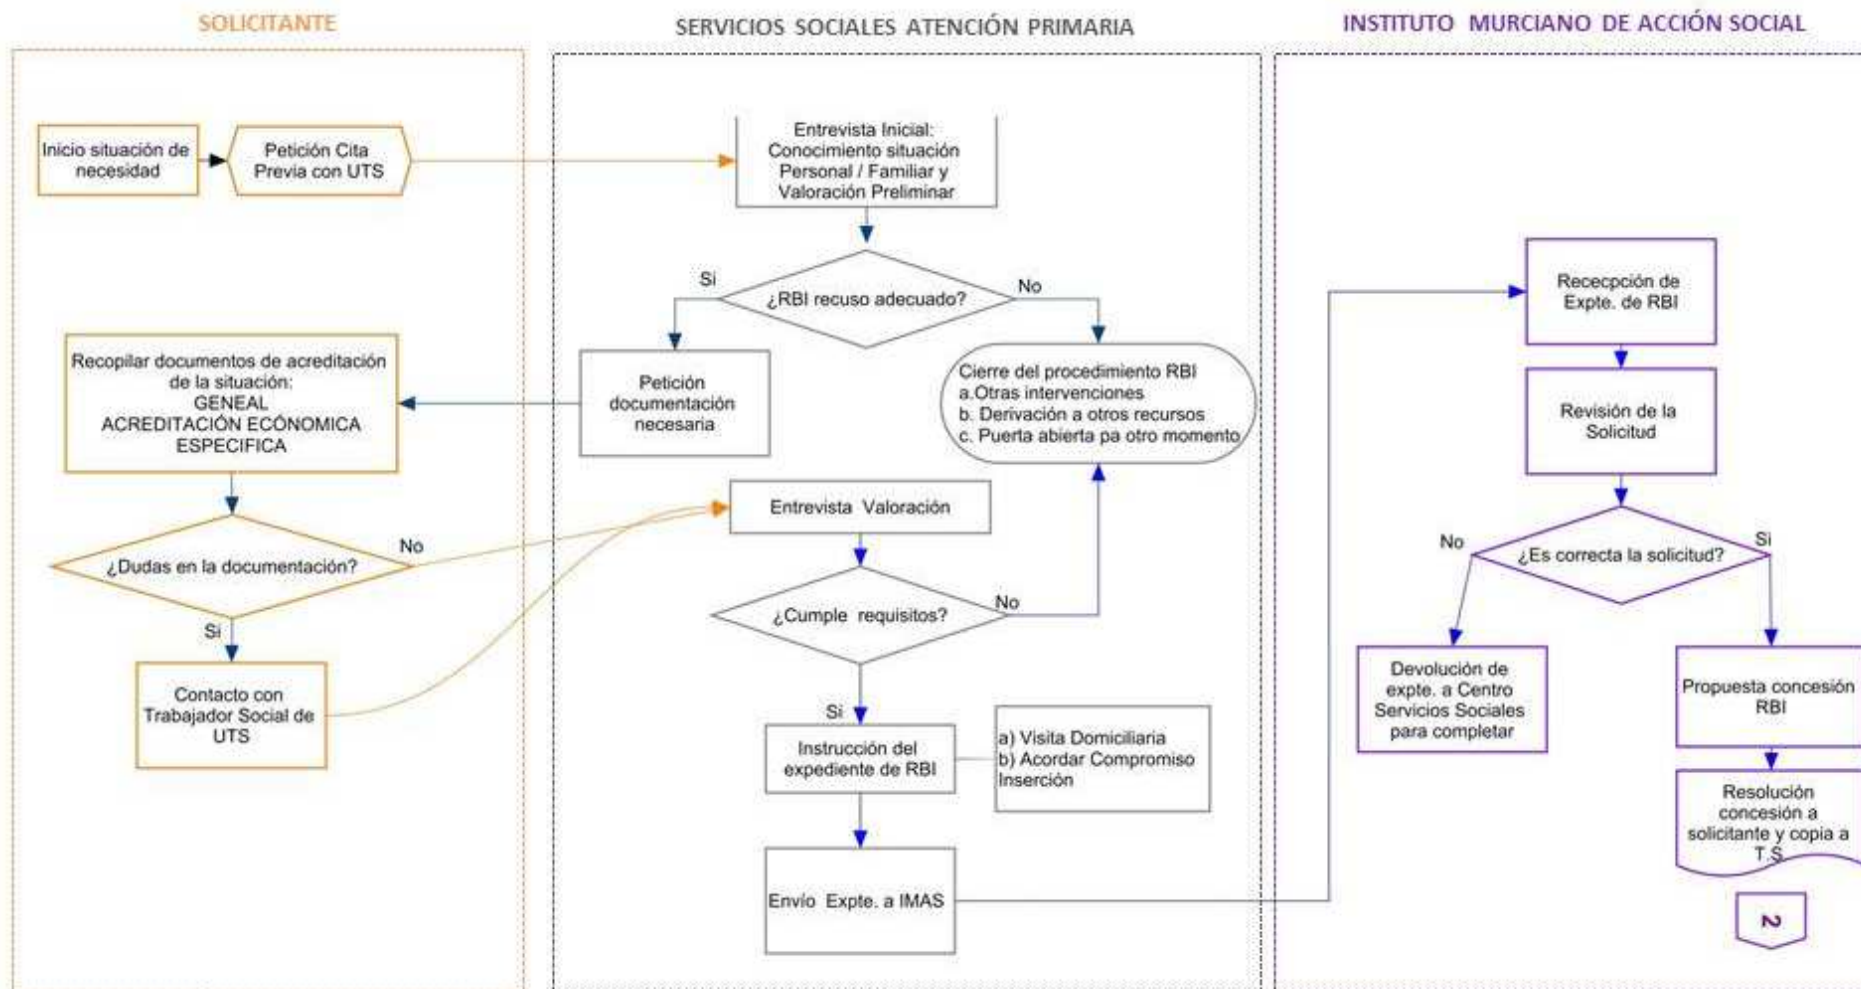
SOLICITANTE

Inicio situación de necesidad

Petición Cita Previa con UTS

Recopilar documentos de acreditación de la situación:
GENEAL
ACREDITACIÓN ECÓNOMICA
ESPECIFICA

¿Dudas en la documentación?

No

Si

Contacto con Trabajador Social de UTS

SERVICIOS SOCIALES ATENCIÓN PRIMARIA

Entrevista Inicial: Conocimiento situación Personal / Familiar y Valoración Preliminar

Si

¿RBI recuso adecuado?

No

Petición documentación necesaria

Cierre del procedimiento RBI
a.Otras intervenciones
b. Derivación a otros recursos
c. Puerta abierta pa otro momento

Entrevista Valoración

¿Cumple requisitos?

No

Si

Instrucción del expediente de RBI

a) Visita Domiciliaria
b) Acordar Compromiso Inserción

Envío Expte. a IMAS

INSTITUTO MURCIANO DE ACCIÓN SOCIAL

Rececpción de Expte. de RBI

Revisión de la Solicitud

No

¿Es correcta la solicitud?

Si

Devolución de expte. a Centro Servicios Sociales para completar

Propuesta concesión RBI

Resolución concesión a solicitante y copia a T.S

2